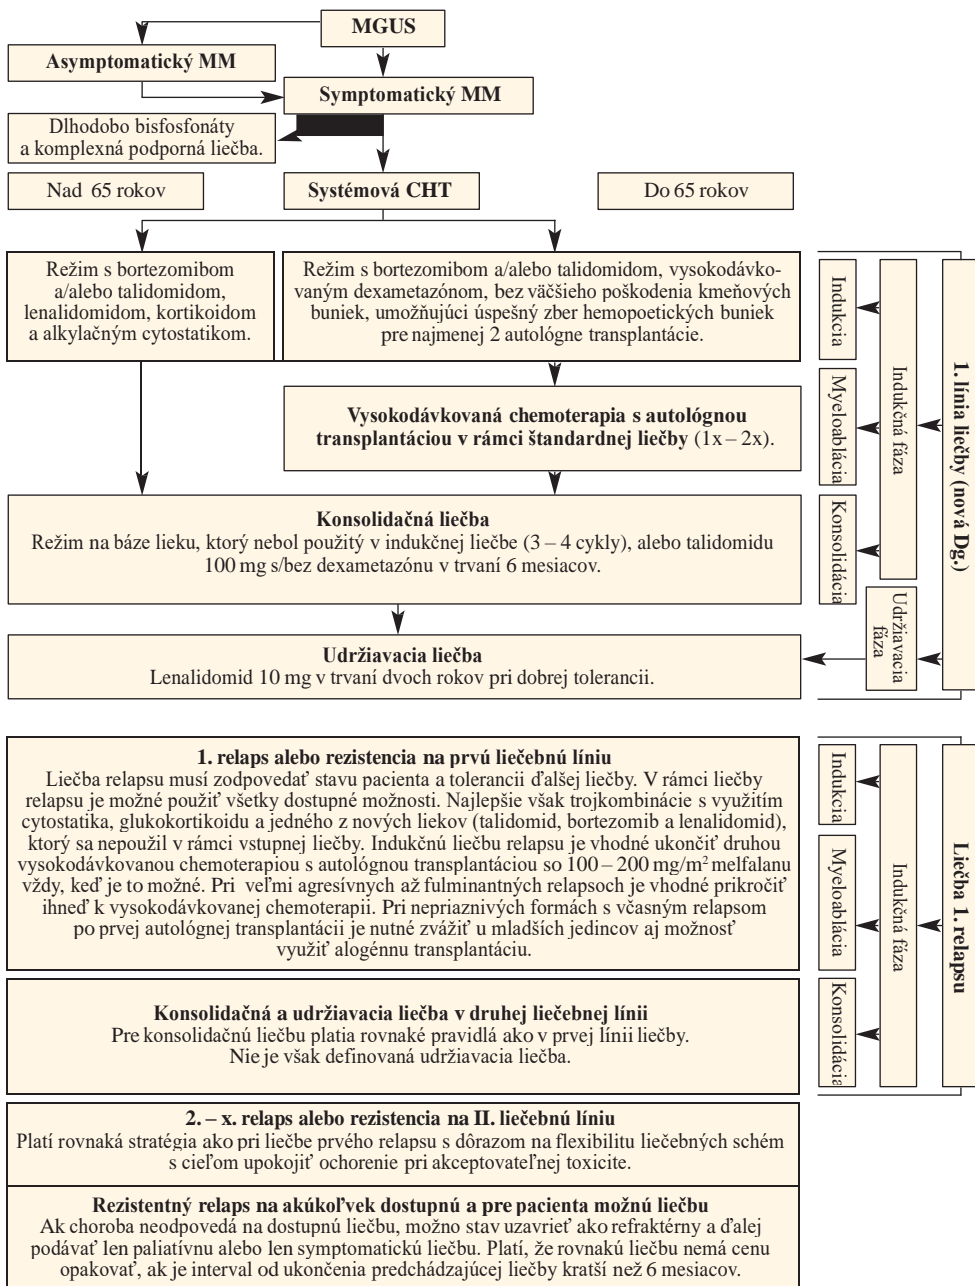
MGUS

Asymptomatický MM

Symptomatický MM

Dlhodobo bisfosfonáty a komplexná podporná liečba.

Nad 65 rokov

Systémová CHT

Do 65 rokov

Režim s bortezomibom a/alebo talidomidom, lenalidomidom, kortikoidom a alkylačným cytostatikom.

Režim s bortezomibom a/alebo talidomidom, vysokodávkovaným dexametazónom, bez väčšieho poškodenia kmeňových buniek, umožňujúci úspešný zber hemopoetických buniek pre najmenej 2 autológne transplantácie.

Vysokodávkovaná chemoterapia s autológnou transplantáciou v rámci štandardnej liečby (1x – 2x).

Konsolidačná liečba
Režim na báze lieku, ktorý nebol použitý v indukčnej liečbe (3 – 4 cykly), alebo talidomidu 100 mg s/bez dexametazónu v trvaní 6 mesiacov.

Udržiavacia liečba
Lenalidomid 10 mg v trvaní dvoch rokov pri dobrej tolerancii.

Indukcia

Myeloablácia

Konsolidácia

Indukčná fáza

Udržiavacia fáza

1. línia liečby (nová Dg.)

1. relaps alebo rezistencia na prvú liečebnú líniu
Liečba relapsu musí zodpovedať stavu pacienta a tolerancii ďalšej liečby. V rámci liečby relapsu je možné použiť všetky dostupné možnosti. Najlepšie však trojkombinácie s využitím cytostatika, glukokortikoidu a jedného z nových liekov (talidomid, bortezomib a lenalidomid), ktorý sa nepoužil v rámci vstupnej liečby. Indukčnú liečbu relapsu je vhodné ukončiť druhou vysokodávkovanou chemoterapiou s autológnou transplantáciou so 100 – 200 mg/m$^2$ melfalanu vždy, keď je to možné. Pri veľmi agresívnych až fulminantných relapsoch je vhodné prikročiť ihneď k vysokodávkovanej chemoterapii. Pri nepriaznivých formách s včasným relapsom po prvej autológnej transplantácii je nutné zvážiť u mladších jedincov aj možnosť využiť alogénnu transplantáciu.

Konsolidačná a udržiavacia liečba v druhej liečebnej línii
Pre konsolidačnú liečbu platia rovnaké pravidlá ako v prvej línii liečby. Nie je však definovaná udržiavacia liečba.

Indukcia

Myeloablácia

Konsolidácia

Indukčná fáza

Liečba 1. relapsu

2. – x. relaps alebo rezistencia na II. liečebnú líniu
Platí rovnaká stratégia ako pri liečbe prvého relapsu s dôrazom na flexibilitu liečebných schém s cieľom upokojiť ochorenie pri akceptovateľnej toxicite.

Rezistentný relaps na akúkoľvek dostupnú a pre pacienta možnú liečbu
Ak choroba neodpovedá na dostupnú liečbu, možno stav uzavrieť ako refraktérny a ďalej podávať len paliatívnu alebo len symptomatickú liečbu. Platí, že rovnakú liečbu nemá cenu opakovať, ak je interval od ukončenia predchádzajúcej liečby kratší než 6 mesiacov.